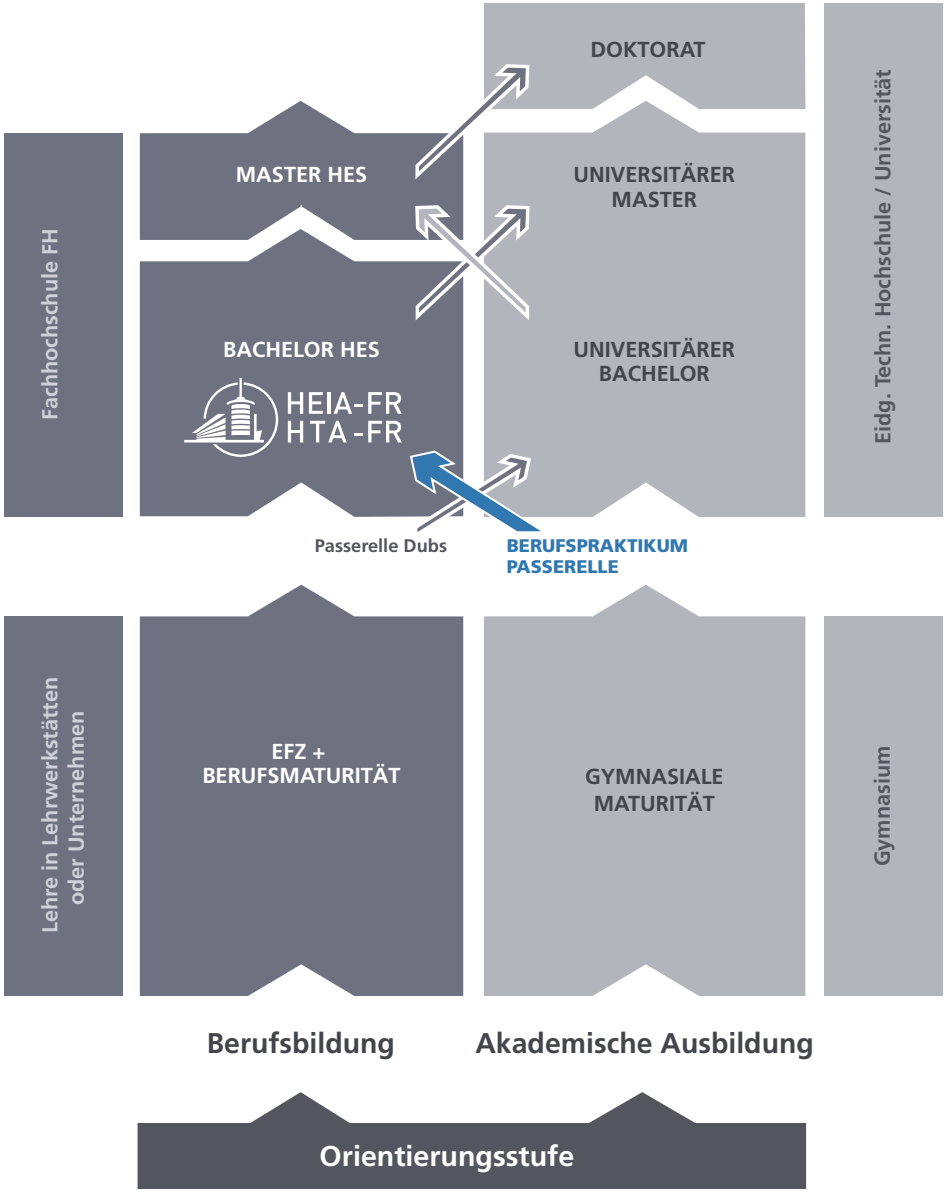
DOKTORAT

Fachhochschule FH

MASTER HES

UNIVERSITÄRER MASTER

Eidg. Techn. Hochschule / Universität

BACHELOR HES

HEIA-FR
HTA-FR

UNIVERSITÄRER BACHELOR

Passerelle Dubs

BERUFSPRAKTIKUM PASSERELLE

Lehre in Lehrwerkstätten oder Unternehmen

EFZ + BERUFSMATURITÄT

GYMNASIALE MATURITÄT

Gymnasium

Berufsbildung

Akademische Ausbildung

Orientierungsstufe